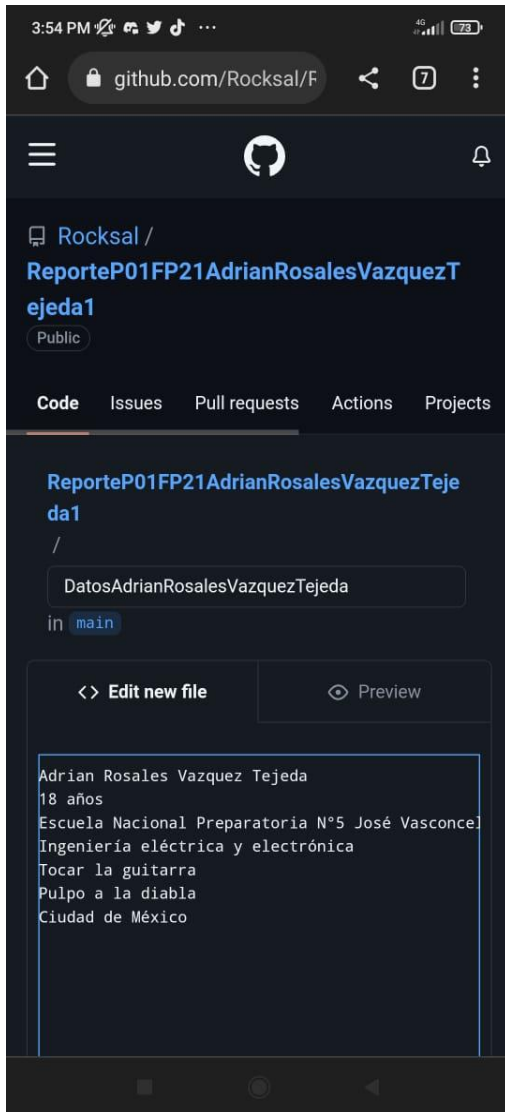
3:54 PM ··· 4G 73

github.com/Rocksal/F

7

Rocksal /
ReporteP01FP21AdrianRosalesVazquezTejeda1
Public

Code Issues Pull requests Actions Projects

ReporteP01FP21AdrianRosalesVazquezTejeda1
/
DatosAdrianRosalesVazquezTejeda
in main

<> Edit new file

Preview

Adrian Rosales Vazquez Tejeda
18 años
Escuela Nacional Preparatoria N°5 José Vasconcel
Ingeniería eléctrica y electrónica
Tocar la guitarra
Pulpo a la diabla
Ciudad de México